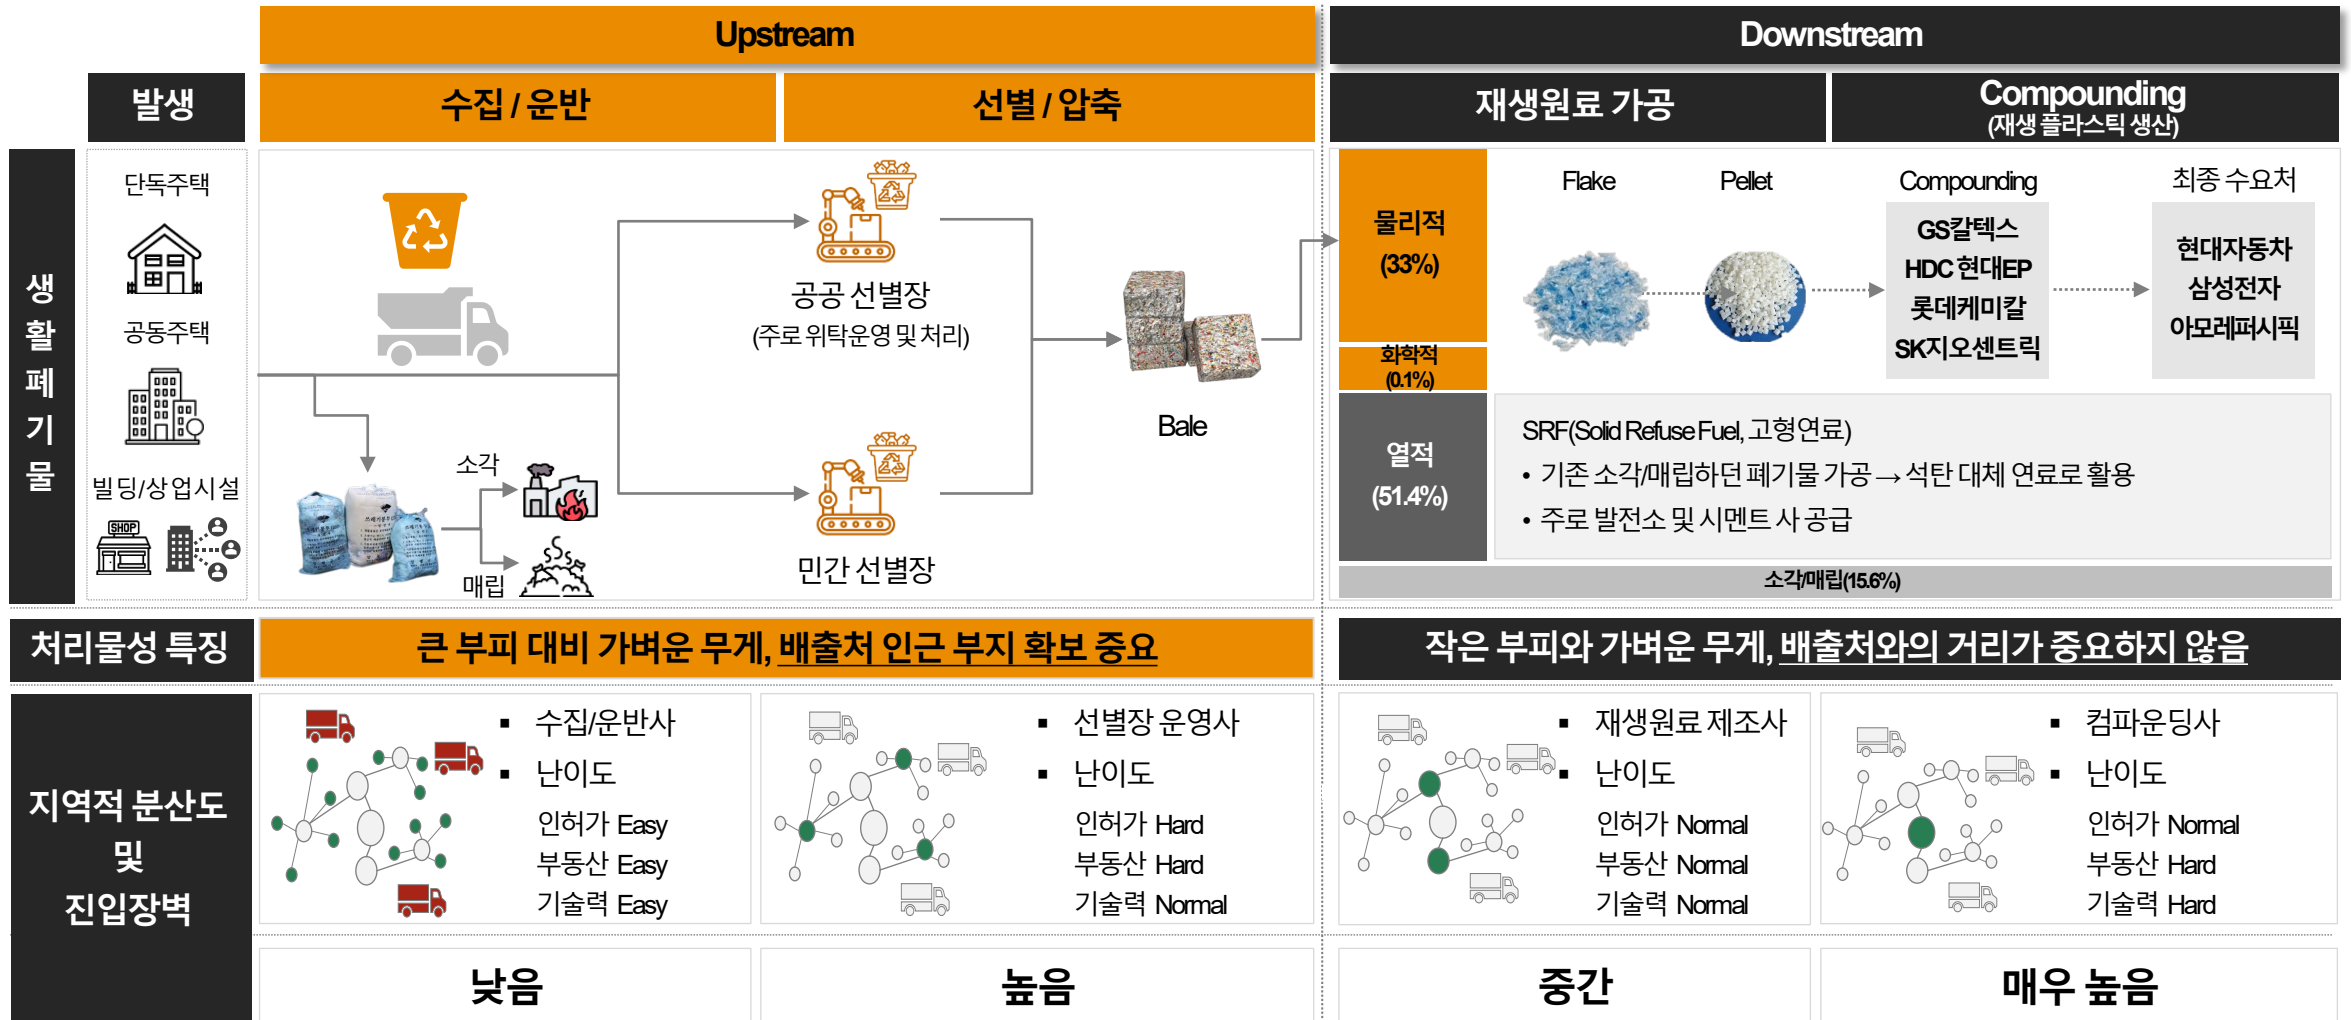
Upstream

Downstream

발생

수집 / 운반

선별 / 압축

재생원료 가공

Compounding
(재생 플라스틱 생산)

생활폐기물

단독주택

공동주택

빌딩/상업시설

SHOP

공공 선별장
(주로 위탁운영 및 처리)

소각

매립

민간 선별장

Bale

물리적
(33%)

화학적
(0.1%)

Flake

Pellet

Compounding

최종 수요처

GS칼텍스
HDC 현대EP
롯데케미칼
SK지오센트릭

현대자동차
삼성전자
아모레퍼시픽

열적
(51.4%)

SRF(Solid Refuse Fuel, 고형연료)
• 기존 소각/매립하던 폐기물 가공 → 석탄 대체 연료로 활용
• 주로 발전소 및 시멘트 사 공급

소각/매립(15.6%)

처리물성 특징

큰 부피 대비 가벼운 무게, 배출처 인근 부지 확보 중요

작은 부피와 가벼운 무게, 배출처와의 거리가 중요하지 않음

지역적 분산도
및
진입장벽

▪ 수집/운반사
▪ 난이도
인허가 Easy
부동산 Easy
기술력 Easy

▪ 선별장 운영사
▪ 난이도
인허가 Hard
부동산 Hard
기술력 Normal

▪ 재생원료 제조사
▪ 난이도
인허가 Normal
부동산 Normal
기술력 Normal

▪ 컴파운딩사
▪ 난이도
인허가 Normal
부동산 Hard
기술력 Hard

낮음

높음

중간

매우 높음